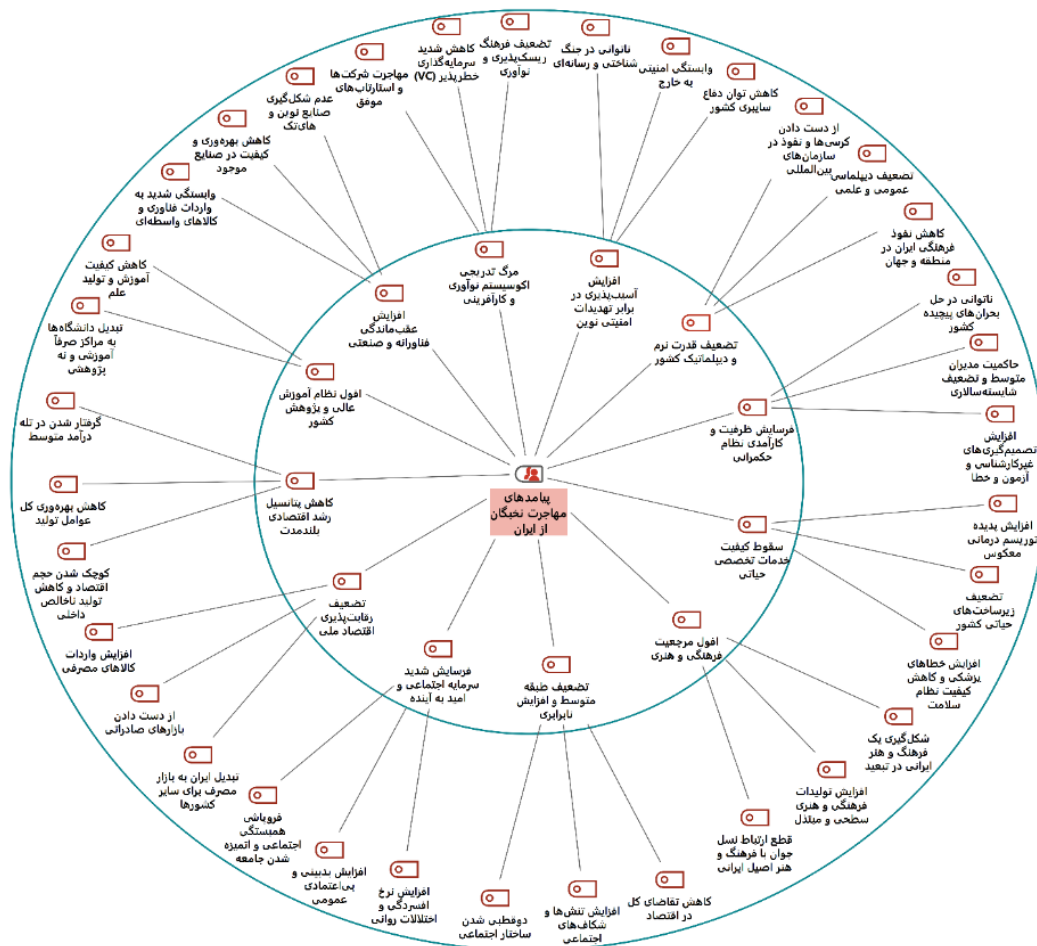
پیامدهای مهاجرت نخبگان از ایران

مرگ تدریجی اکوسیستم نوآوری و کارآفرینی

افزایش آسیب‌پذیری در برابر تهدیدات امنیتی نوین

تضعیف قدرت نرم و دیپلماتیک کشور

فرسایش ظرفیت و کارآمدی نظام حکمرانی

سقوط کیفیت خدمات تخصصی حیاتی

افول مرجعیت فرهنگی و هنری

تضعیف طبقه متوسط و افزایش نابرابری

فرسایش شدید سرمایه اجتماعی و امید به آینده

تضعیف رقابت‌پذیری اقتصاد ملی

کاهش پتانسیل رشد اقتصادی بلندمدت

افول نظام آموزش عالی و پژوهش کشور

افزایش عقب‌ماندگی فناورانه و صنعتی

کاهش شدید سرمایه‌گذاری خطرپذیر (VC)

تضعیف فرهنگ ریسک‌پذیری و نوآوری

مهاجرت شرکت‌ها و استارتاپ‌های موفق

عدم شکل‌گیری صنایع نوین و های‌تک

کاهش بهره‌وری و کیفیت در صنایع موجود

وابستگی شدید به واردات فناوری و کالاهای واسطه‌ای

ناتوانی در جنگ شناختی و رسانه‌ای

وابستگی امنیتی به خارج

کاهش توان دفاع سایبری کشور

از دست دادن کرسی‌ها و نفوذ در سازمان‌های بین‌المللی

تضعیف دیپلماسی عمومی و علمی

کاهش نفوذ فرهنگی ایران در منطقه و جهان

ناتوانی در حل بحران‌های پیچیده کشور

حاکمیت مدیران متوسط و تضعیف شایسته‌سالاری

افزایش تصمیم‌گیری‌های غیرکارشناسی و آزمون و خطا

افزایش پدیده توریسم درمانی معکوس

تضعیف زیرساخت‌های حیاتی کشور

افزایش خطاهای پزشکی و کاهش کیفیت نظام سلامت

شکل‌گیری یک فرهنگ و هنر ایرانی در تبعید

افزایش تولیدات فرهنگی و هنری سطحی و مبتذل

قطع ارتباط نسل جوان با فرهنگ و هنر اصیل ایرانی

کاهش تقاضای کل در اقتصاد

افزایش تنش‌ها و شکاف‌های اجتماعی

دوقطبی شدن ساختار اجتماعی

افزایش نرخ افسردگی و اختلالات روانی

افزایش بدبینی و بی‌اعتمادی عمومی

فروپاشی همبستگی اجتماعی و اتمیزه شدن جامعه

تبدیل ایران به بازار مصرف برای سایر کشورها

از دست دادن بازارهای صادراتی

افزایش واردات کالاهای مصرفی

کوچک شدن حجم اقتصاد و کاهش تولید ناخالص داخلی

کاهش بهره‌وری کل عوامل تولید

گرفتار شدن در تله درآمد متوسط

تبدیل دانشگاه‌ها به مراکز صرفاً آموزشی و نه پژوهشی

کاهش کیفیت آموزش و تولید علم